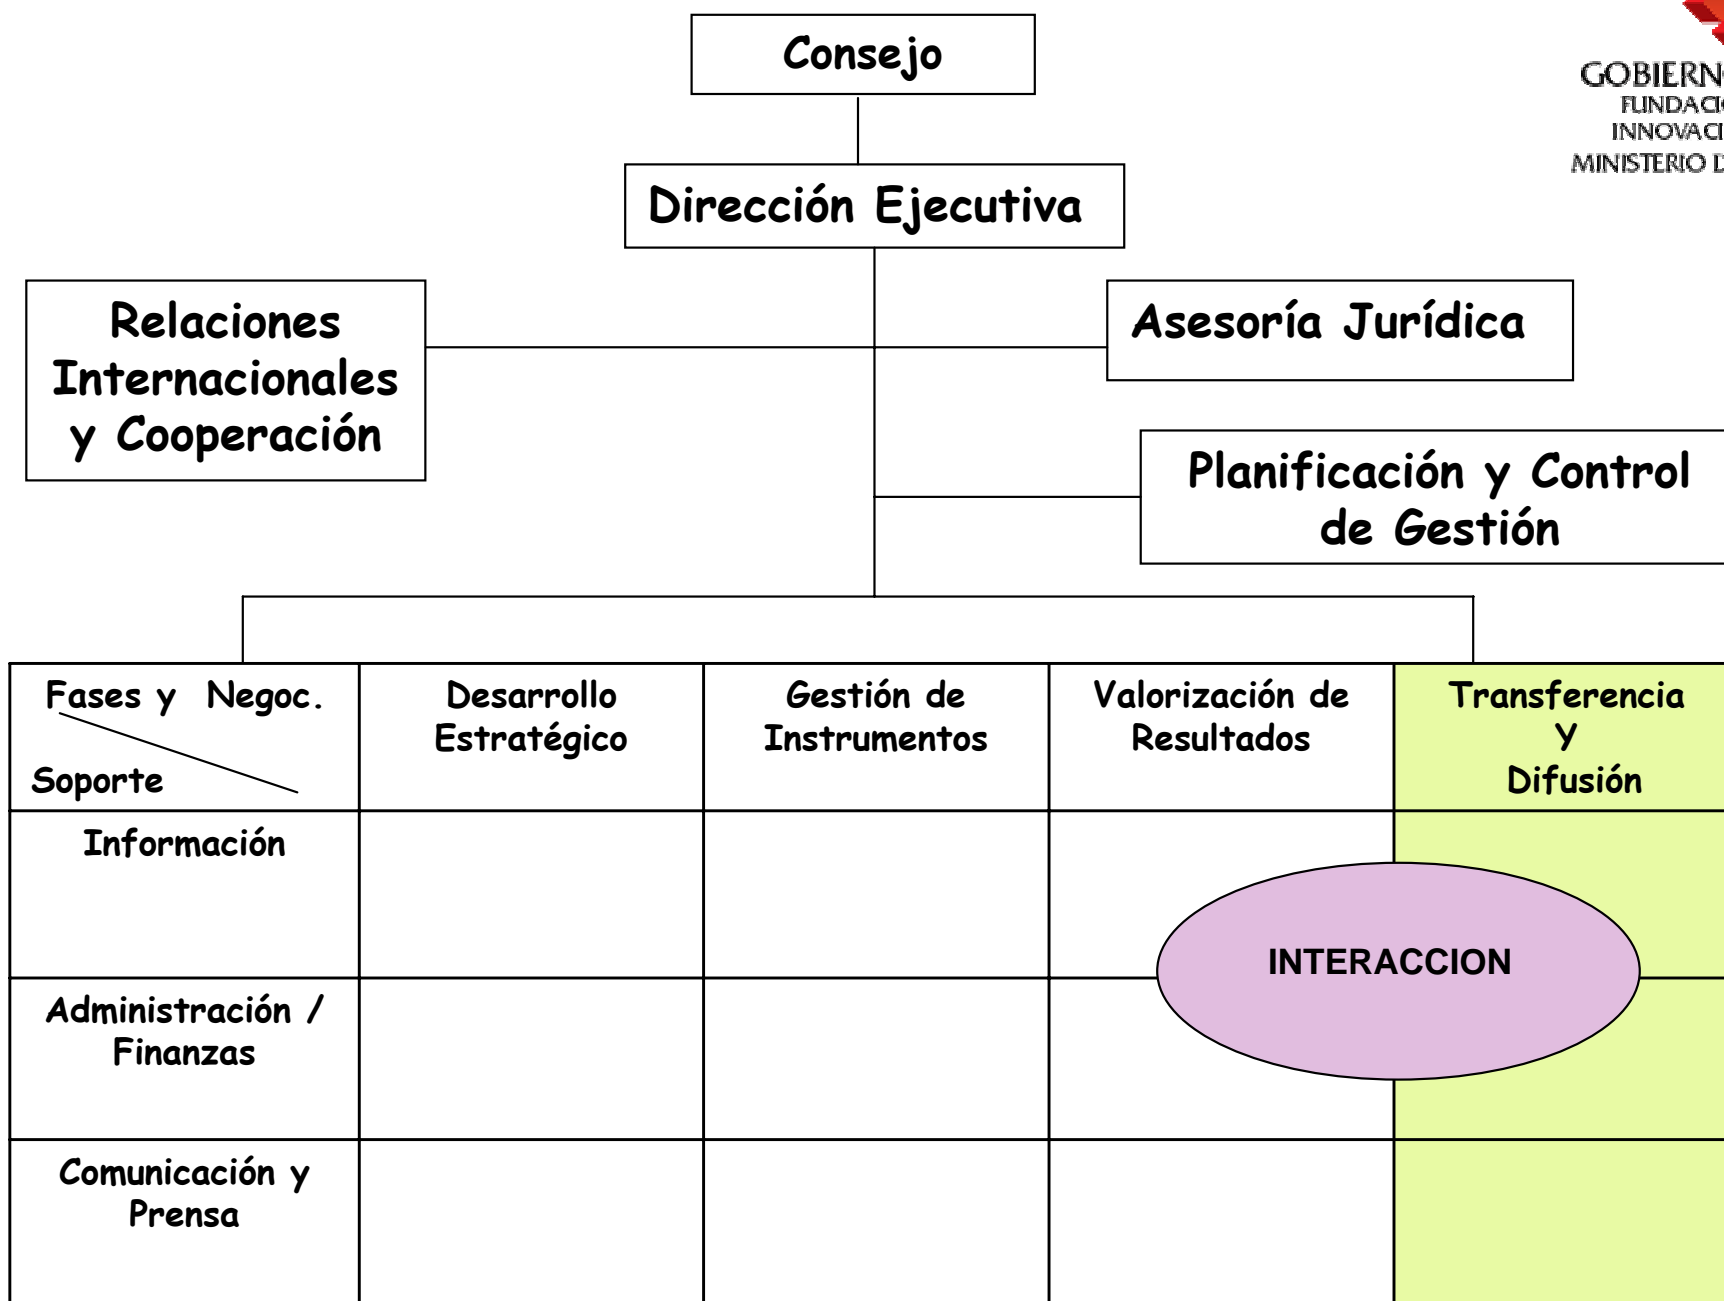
Consejo

GOBIERN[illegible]
FUNDACI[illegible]
INNOVACI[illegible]
MINISTERIO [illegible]

Dirección Ejecutiva

Relaciones Internacionales y Cooperación

Asesoría Jurídica

Planificación y Control de Gestión

| Fases y Negoc. Soporte | Desarrollo Estratégico | Gestión de Instrumentos | Valorización de Resultados | Transferencia Y Difusión |
|---|---|---|---|---|
| Información | | | | |
| Administración / Finanzas | | | | |
| Comunicación y Prensa | | | | |

INTERACCION